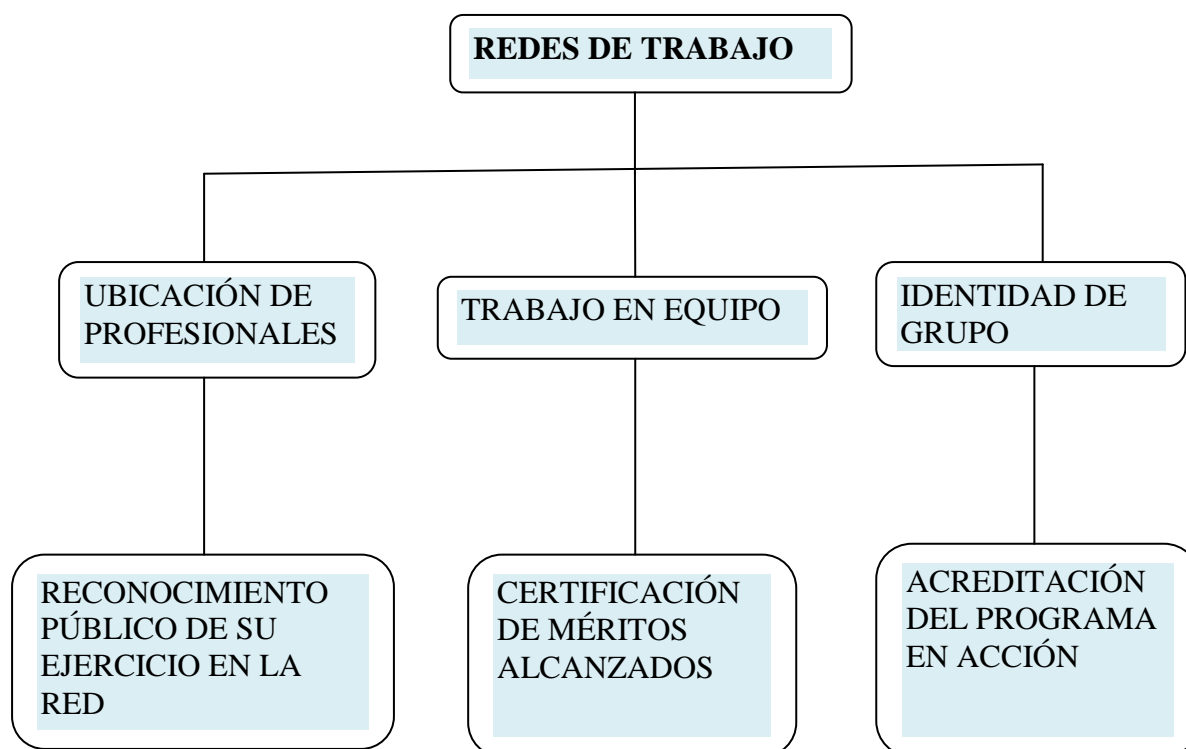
REDES DE TRABAJO

UBICACIÓN DE PROFESIONALES

TRABAJO EN EQUIPO

IDENTIDAD DE GRUPO

RECONOCIMIENTO PÚBLICO DE SU EJERCICIO EN LA RED

CERTIFICACIÓN DE MÉRITOS ALCANZADOS

ACREDITACIÓN DEL PROGRAMA EN ACCIÓN